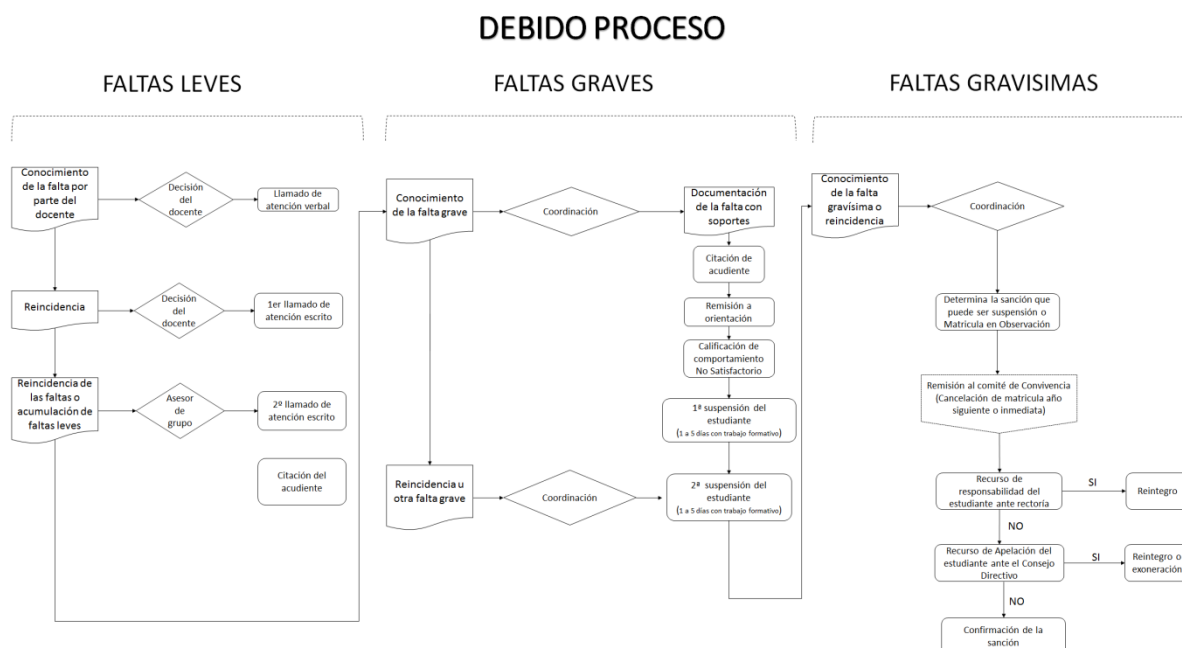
DEBIDO PROCESO

FALTAS LEVES

Conocimiento de la falta por parte del docente

Decisión del docente

Llamado de atención verbal

Reincidencia

Decisión del docente

1er llamado de atención escrito

Reincidencia de las faltas o acumulación de faltas leves

Asesor de grupo

2º llamado de atención escrito

Citación del acudiente

FALTAS GRAVES

Conocimiento de la falta grave

Coordinación

Documentación de la falta con soportes

Citación de acudiente

Remisión a orientación

Calificación de comportamiento No Satisfactorio

1ª suspensión del estudiante (1 a 5 días con trabajo formativo)

Reincidencia u otra falta grave

Coordinación

2ª suspensión del estudiante (1 a 5 días con trabajo formativo)

FALTAS GRAVISIMAS

Conocimiento de la falta gravísima o reincidencia

Coordinación

Determina la sanción que puede ser suspensión o Matricula en Observación

Remisión al comité de Convivencia (Cancelación de matricula año siguiente o inmediata)

Recurso de responsabilidad del estudiante ante rectoría

SI

Reintegro

NO

Recurso de Apelación del estudiante ante el Consejo Directivo

SI

Reintegro o exoneración

NO

Confirmación de la sanción